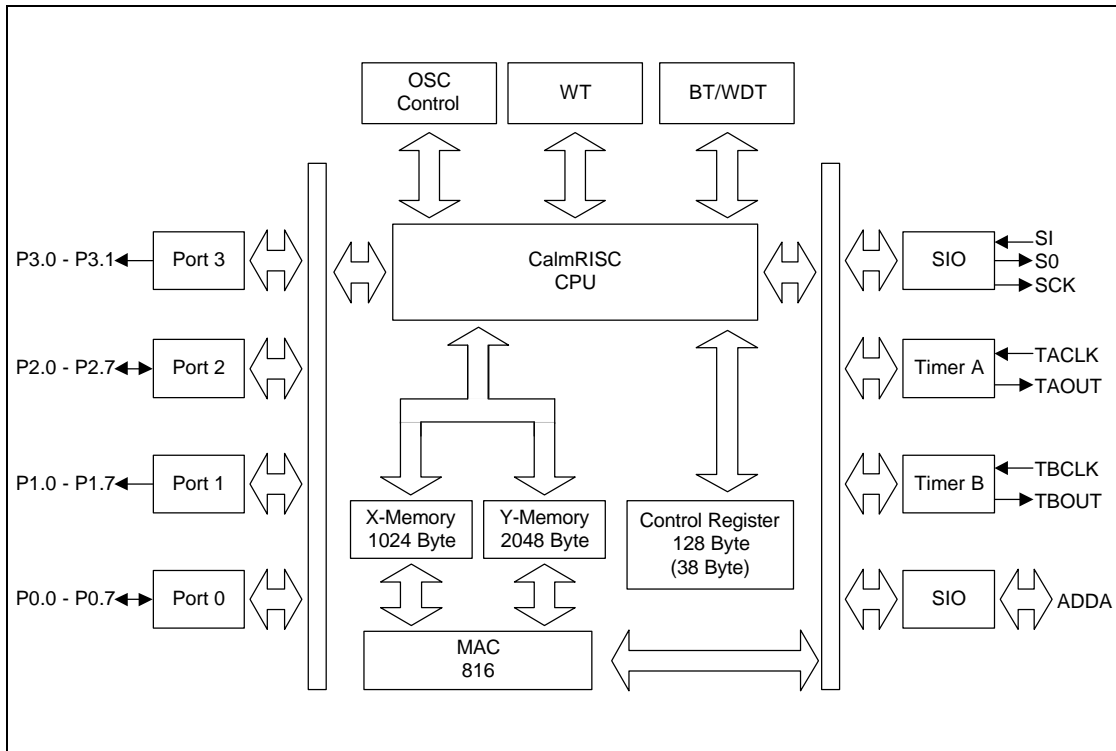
OSC Control

WT

BT/WDT

P3.0 - P3.1

Port 3

CalmRISC CPU

SIO

SI

S0

SCK

P2.0 - P2.7

Port 2

Timer A

TACLK

TAOUT

P1.0 - P1.7

Port 1

Timer B

TBCLK

TBOUT

X-Memory 1024 Byte

Y-Memory 2048 Byte

Control Register 128 Byte (38 Byte)

P0.0 - P0.7

Port 0

SIO

ADDA

MAC 816